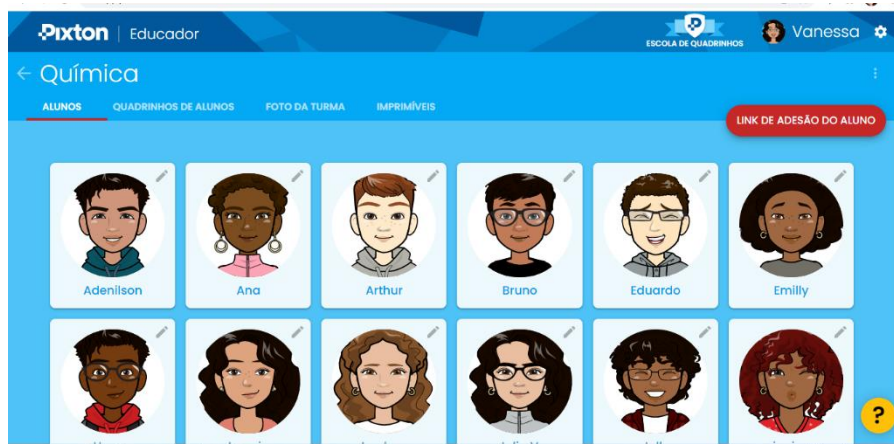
Pixton | Educador

ESCOLA DE QUADRINHOS

Vanessa

← Química

ALUNOS QUADRINHOS DE ALUNOS FOTO DA TURMA IMPRIMÍVEIS

LINK DE ADESÃO DO ALUNO

Adenilson

Ana

Arthur

Bruno

Eduardo

Emilly

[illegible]

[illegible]

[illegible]

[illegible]

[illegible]

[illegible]

?